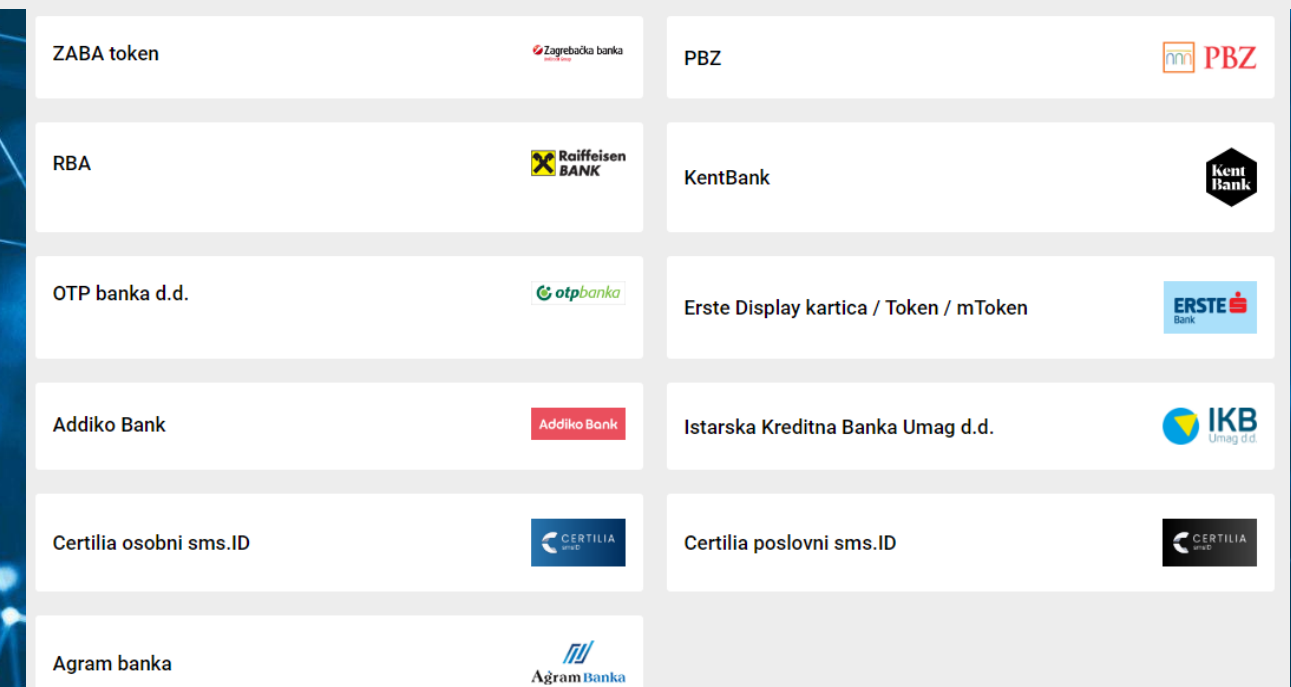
ZABA token

Zagrebačka banka

RBA

Raiffeisen BANK

OTP banka d.d.

otpbanka

Addiko Bank

Addiko Bank

Certilia osobni sms.ID

CERTILIA smsID

Agram banka

AgramBanka

PBZ

PBZ

KentBank

Kent Bank

Erste Display kartica / Token / mToken

ERSTE Bank

Istarska Kreditna Banka Umag d.d.

IKB Umag d.d.

Certilia poslovni sms.ID

CERTILIA smsID